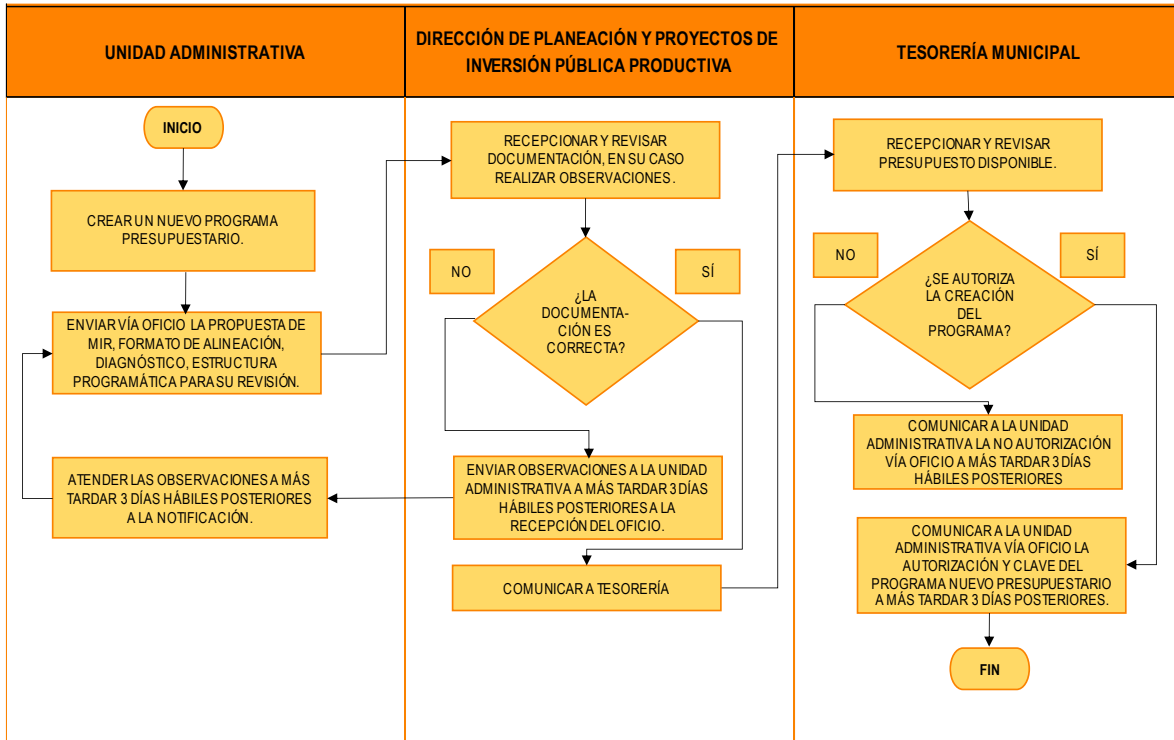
UNIDAD ADMINISTRATIVA

DIRECCIÓN DE PLANEACIÓN Y PROYECTOS DE INVERSIÓN PÚBLICA PRODUCTIVA

TESORERÍA MUNICIPAL

INICIO

CREAR UN NUEVO PROGRAMA PRESUPUESTARIO.

ENVIAR VÍA OFICIO LA PROPUESTA DE MIR, FORMATO DE ALINEACIÓN, DIAGNÓSTICO, ESTRUCTURA PROGRAMÁTICA PARA SU REVISIÓN.

ATENDER LAS OBSERVACIONES A MÁS TARDAR 3 DÍAS HÁBILES POSTERIORES A LA NOTIFICACIÓN.

RECEPCIONAR Y REVISAR DOCUMENTACIÓN, EN SU CASO REALIZAR OBSERVACIONES.

NO

SÍ

¿LA DOCUMENTACIÓN ES CORRECTA?

ENVIAR OBSERVACIONES A LA UNIDAD ADMINISTRATIVA A MÁS TARDAR 3 DÍAS HÁBILES POSTERIORES A LA RECEPCIÓN DEL OFICIO.

COMUNICAR A TESORERÍA

RECEPCIONAR Y REVISAR PRESUPUESTO DISPONIBLE.

NO

SÍ

¿SE AUTORIZA LA CREACIÓN DEL PROGRAMA?

COMUNICAR A LA UNIDAD ADMINISTRATIVA LA NO AUTORIZACIÓN VÍA OFICIO A MÁS TARDAR 3 DÍAS HÁBILES POSTERIORES

COMUNICAR A LA UNIDAD ADMINISTRATIVA VÍA OFICIO LA AUTORIZACIÓN Y CLAVE DEL PROGRAMA NUEVO PRESUPUESTARIO A MÁS TARDAR 3 DÍAS POSTERIORES.

FIN